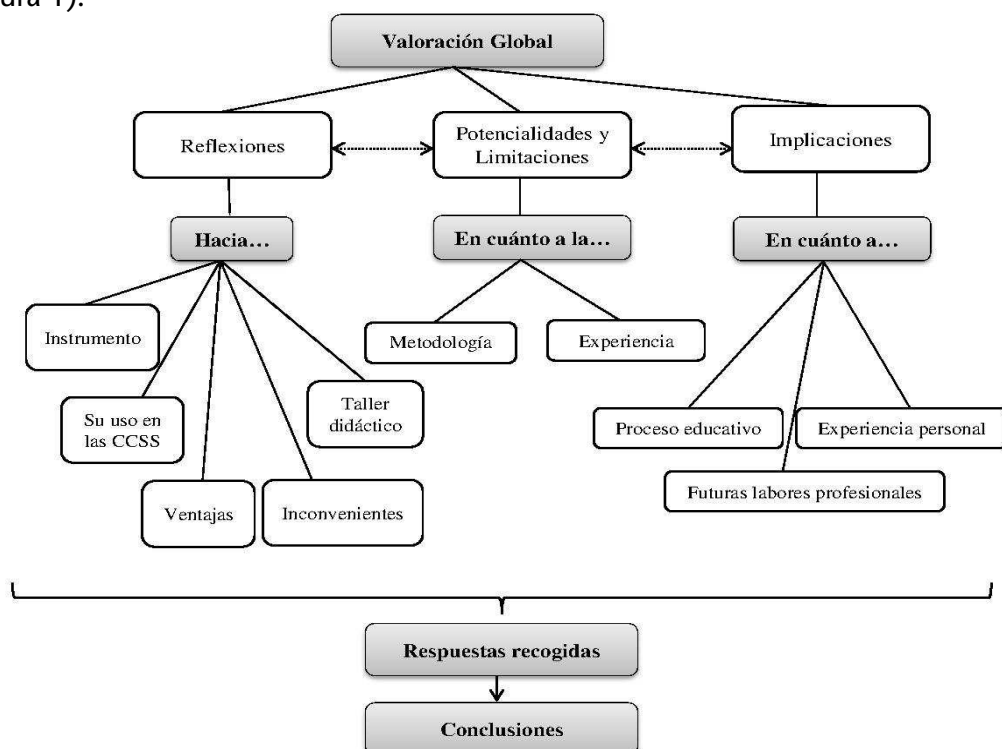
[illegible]ura 1).

Valoración Global

Reflexiones

Potencialidades y Limitaciones

Implicaciones

Hacia...

En cuánto a la...

En cuánto a...

Instrumento

Su uso en las CCSS

Ventajas

Inconvenientes

Taller didáctico

Metodología

Experiencia

Proceso educativo

Experiencia personal

Futuras labores profesionales

Respuestas recogidas

Conclusiones